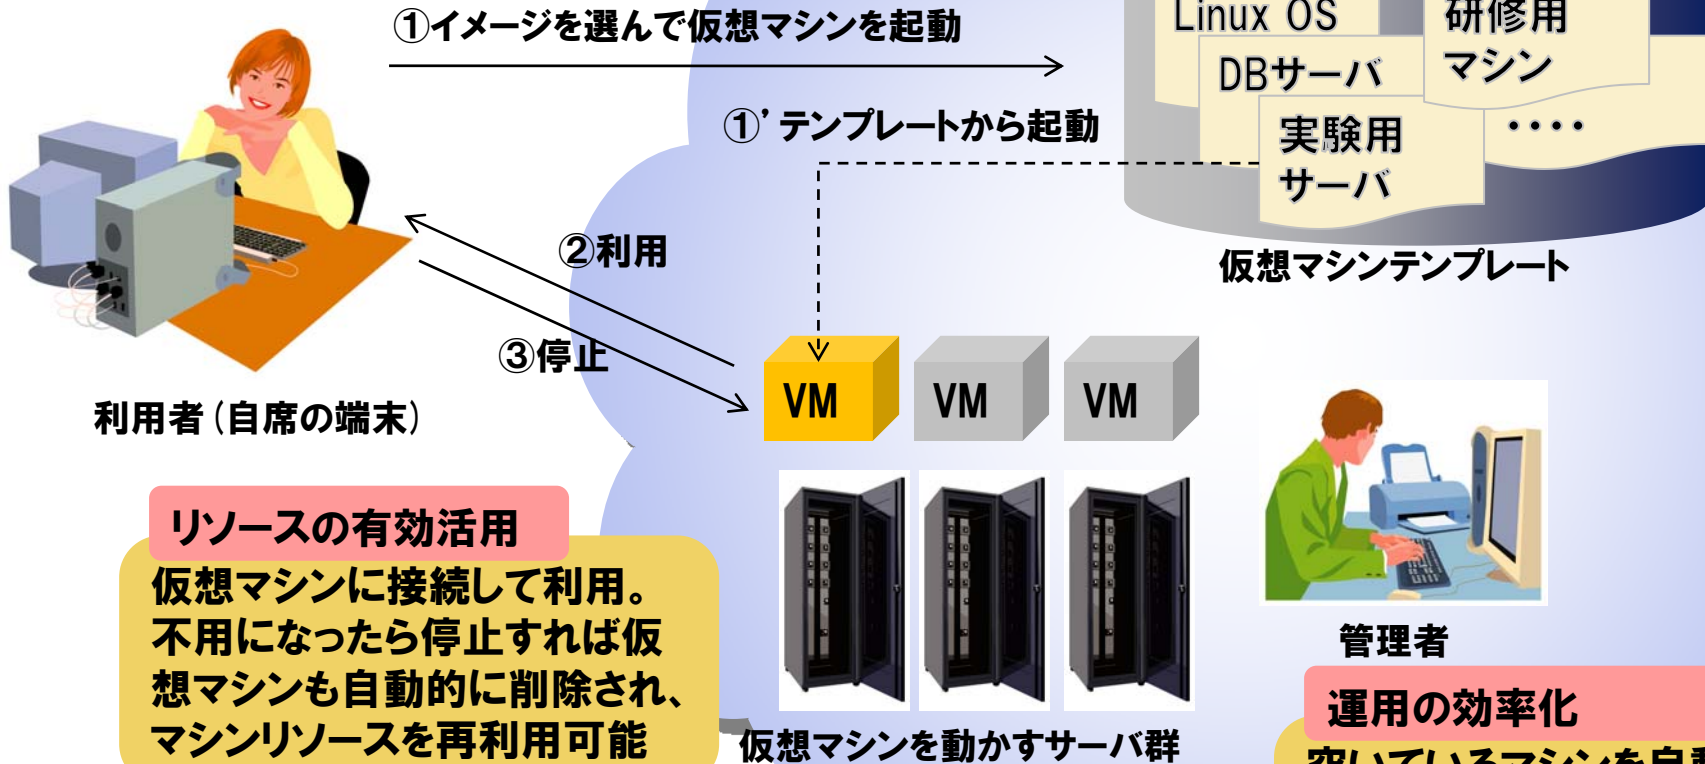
①イメージを選んで仮想マシンを起動

Linux OS

研修用マシン

DBサーバ

①' テンプレートから起動

実験用サーバ

・・・・

仮想マシンテンプレート

②利用

③停止

利用者（自席の端末）

VM

VM

VM

リソースの有効活用

仮想マシンに接続して利用。不用になったら停止すれば仮想マシンも自動的に削除され、マシンリソースを再利用可能

管理者

運用の効率化

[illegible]

仮想マシンを動かすサーバ群